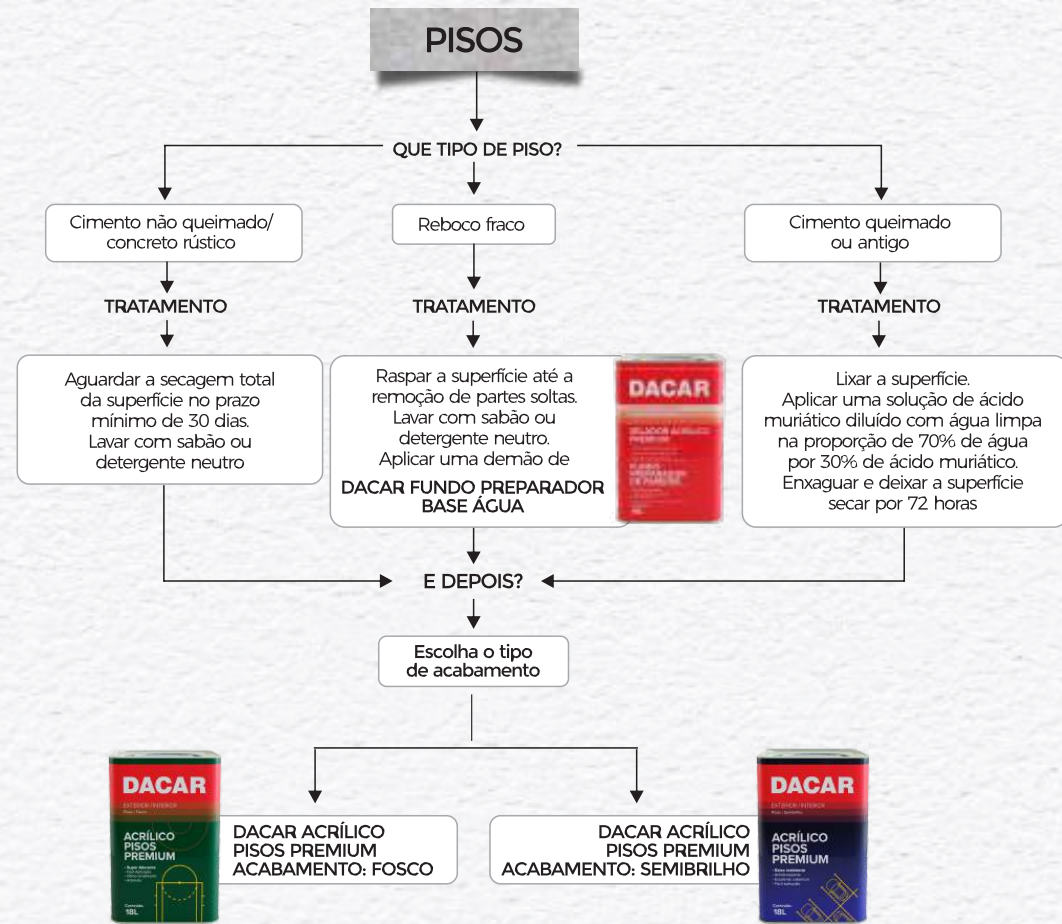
PISOS

QUE TIPO DE PISO?

Cimento não queimado/ concreto rústico

TRATAMENTO

Aguardar a secagem total da superfície no prazo mínimo de 30 dias. Lavar com sabão ou detergente neutro

Reboco fraco

TRATAMENTO

Raspar a superfície até a remoção de partes soltas. Lavar com sabão ou detergente neutro. Aplicar uma demão de

DACAR FUNDO PREPARADOR BASE ÁGUA

DACAR
SELADOR ACRÍLICO PREMIUM
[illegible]

Cimento queimado ou antigo

TRATAMENTO

Lixar a superfície. Aplicar uma solução de ácido muriático diluído com água limpa na proporção de 70% de água por 30% de ácido muriático. Enxaguar e deixar a superfície secar por 72 horas

E DEPOIS?

Escolha o tipo de acabamento

DACAR
EXTERIOR | INTERIOR
ACRÍLICO PISOS PREMIUM
18L

DACAR ACRÍLICO PISOS PREMIUM ACABAMENTO: FOSCO

DACAR ACRÍLICO PISOS PREMIUM ACABAMENTO: SEMIBRILHO

DACAR
EXTERIOR | INTERIOR
ACRÍLICO PISOS PREMIUM
18L